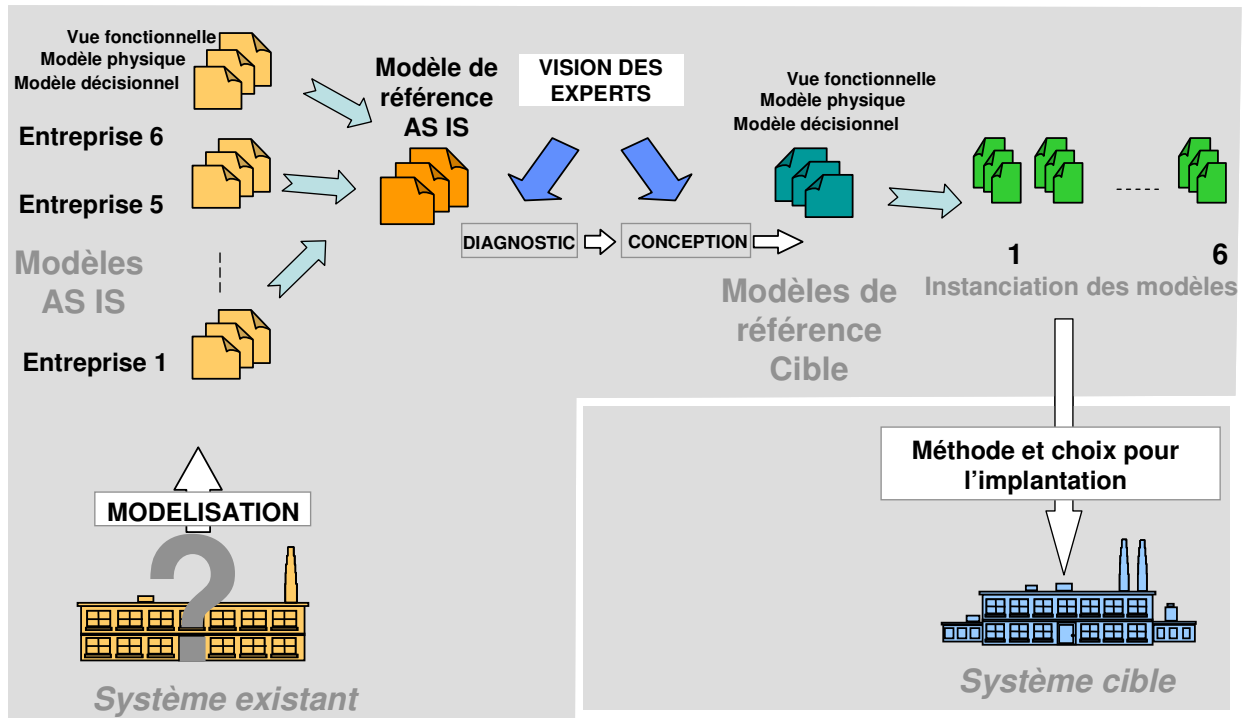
Vue fonctionnelle
Modèle physique
Modèle décisionnel

Entreprise 6

Entreprise 5

Modèles AS IS

Entreprise 1

Modèle de référence AS IS

VISION DES EXPERTS

DIAGNOSTIC

CONCEPTION

Vue fonctionnelle
Modèle physique
Modèle décisionnel

Modèles de référence Cible

1

6

Instanciation des modèles

MODELISATION

?

Système existant

Méthode et choix pour l'implantation

Système cible